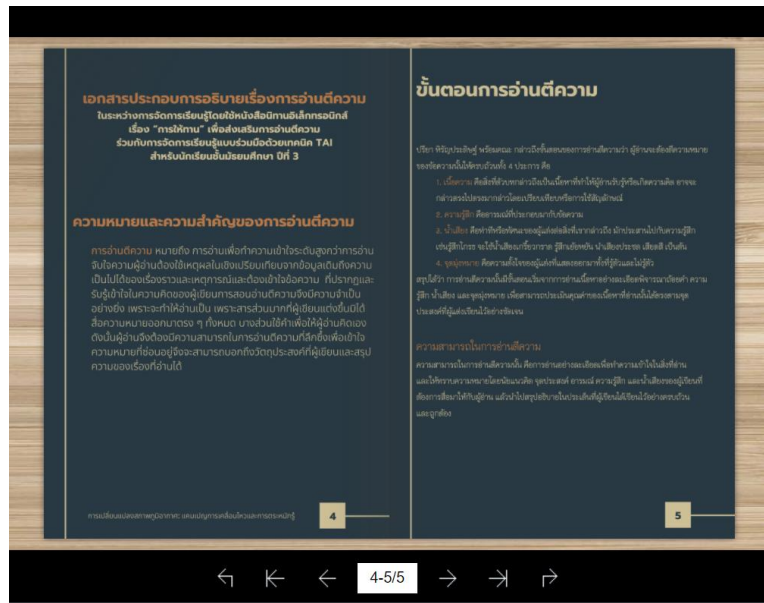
เอกสารประกอบการอธิบายเรื่องการอ่านตีความ
ในระหว่างการจัดการเรียนรู้โดยใช้หนังสือนิทานอิเล็กทรอนิกส์
เรื่อง "การให้ทาน" เพื่อส่งเสริมการอ่านตีความ
ร่วมกับการจัดการเรียนรู้แบบร่วมมือด้วยเทคนิค TAI
สำหรับนักเรียนชั้นมัธยมศึกษา ปีที่ 3

ความหมายและความสำคัญของการอ่านตีความ

การอ่านตีความ หมายถึง การอ่านเพื่อทำความเข้าใจระดับสูงกว่าการอ่านจับใจความผู้อ่านต้องใช้เหตุผลในเชิงเปรียบเทียบจากข้อมูลเดิมถึงความเป็นไปได้ของเรื่องราวและเหตุการณ์และต้องเข้าใจข้อความ ที่ปรากฏและรับรู้เข้าใจในความคิดของผู้เขียนการสอนอ่านตีความจึงมีความจำเป็นอย่างยิ่ง เพราะจะทำให้อ่านเป็น เพราะสารส่วนมากที่ผู้เขียนแต่งขึ้นมิได้สื่อความหมายออกมาตรง ๆ ทั้งหมด บางส่วนใช้คำเพื่อให้ผู้อ่านคิดเองดังนั้นผู้อ่านจึงต้องมีความสามารถในการอ่านตีความที่ลึกซึ้งเพื่อเข้าใจความหมายที่ซ่อนอยู่จึงจะสามารถบอกถึงวัตถุประสงค์ที่ผู้เขียนและสรุปความของเรื่องที่อ่านได้

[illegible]

4

ขั้นตอนการอ่านตีความ

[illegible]

1. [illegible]
2. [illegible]
3. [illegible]
4. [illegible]

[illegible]

ความสามารถในการอ่านตีความ

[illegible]

5

4-5/5